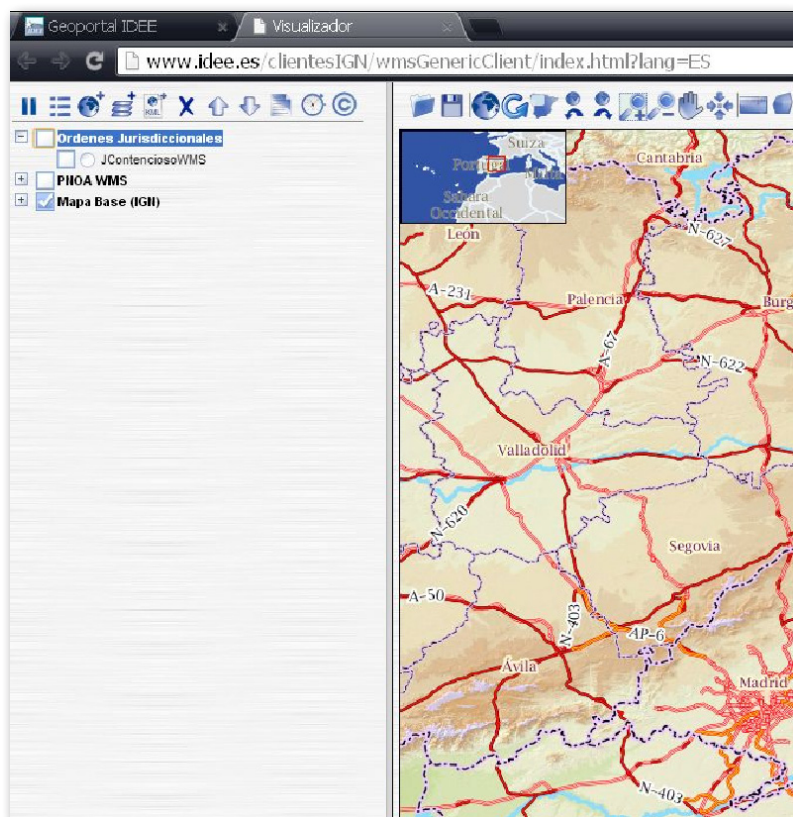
Geoportal IDEE ×
Visualizador ×

www.idee.es/clientesIGN/wmsGenericClient/index.html?lang=ES

Ordenes Jurisdiccionales
JContenciosoWMS
PNOA WMS
Mapa Base (IGN)

Suiza
Portugal
Malta
Sahara Occidental
Cantabria
León
N-627
A-231
Palencia
Burg
A-67
N-622
Valladolid
N-620
Segovia
A-50
N-403
AP-6
Ávila
Madrid
N-403